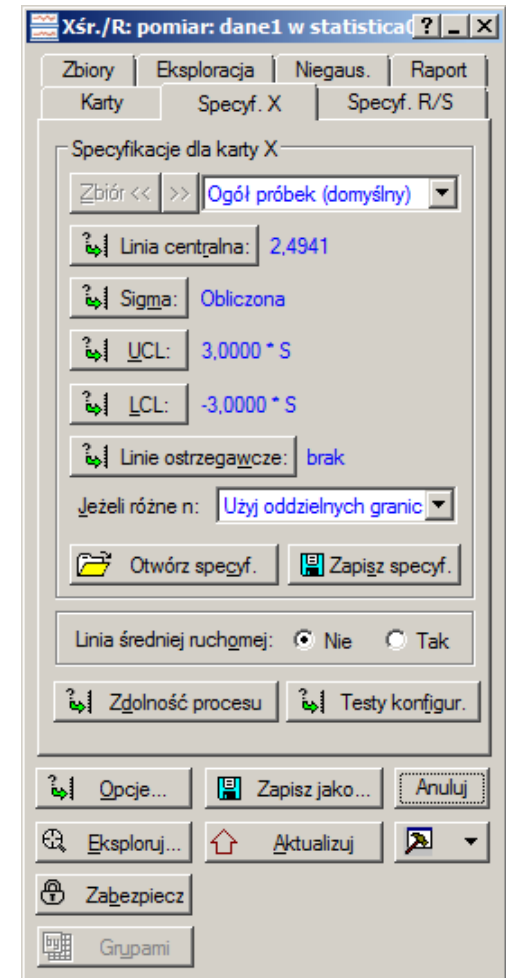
Xśr./R: pomiar: dane1 w statistica0 ? _ X

Zbiory | Eksploracja | Niegaus. | Raport
Karty | Specyf. X | Specyf. R/S

Specyfikacje dla karty X

Zbiór << | >> | Ogół próbek (domyślny)

Linia centralna: 2,4941

Sigma: Obliczona

UCL: 3,0000 * S

LCL: -3,0000 * S

Linie ostrzegawcze: brak

Jeżeli różne n: Użyj oddzielnych granic

Otwórz specyf. | Zapisz specyf.

Linia średniej ruchomej: Nie Tak

Zdolność procesu | Testy konfigur.

Opcje... | Zapisz jako... | Anuluj

Eksploruj... | Aktualizuj

Zabezpiecz

Grupami